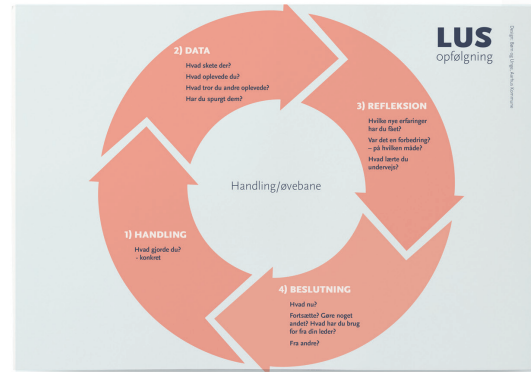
LUS
opfølgning

Design: Bølling Viggo, Aarhus Kommune

2) DATA

Hvad skete der?
Hvad oplevede du?
Hvad tror du andre oplevede?
Har du spurgt dem?

3) REFLEKSION

Hvilke nye erfaringer har du fået?
Var det en forbedring? – på hvilken måde?
Hvad lærte du undervejs?

Handling/øvebane

1) HANDLING

Hvad gjorde du?
- konkret

4) BESLUTNING

Hvad nu?
Fortsætte? Gøre noget andet? Hvad har du brug for fra din leder?
Fra andre?